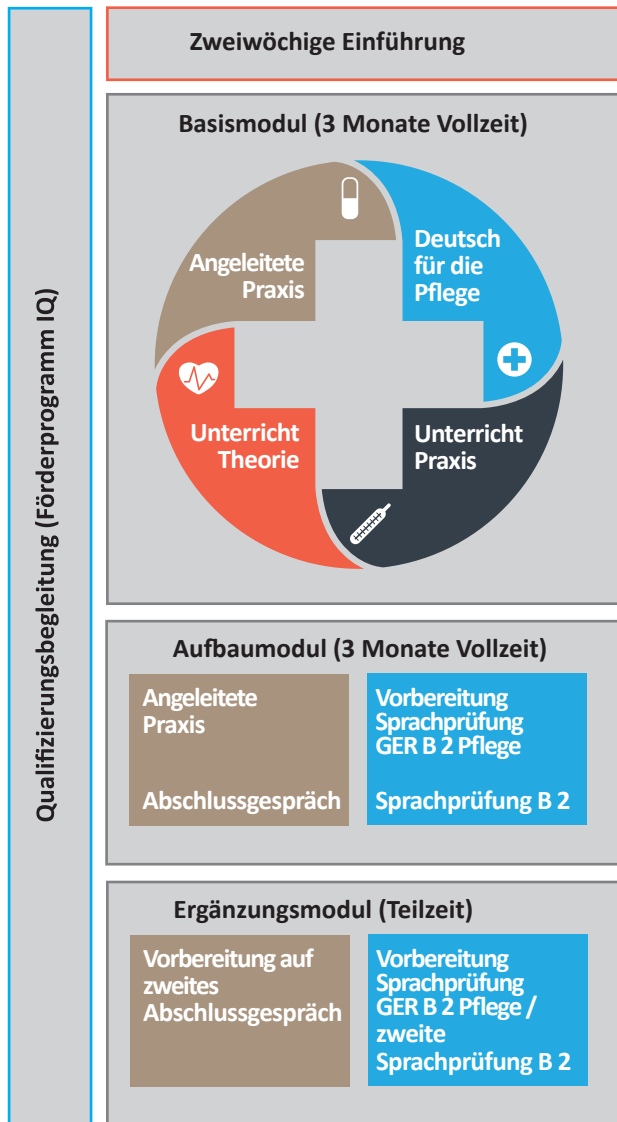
Qualifizierungsbegleitung (Förderprogramm IQ)

Zweiwöchige Einführung

Basismodul (3 Monate Vollzeit)

Angeleitete Praxis

Deutsch für die Pflege

Unterricht Theorie

Unterricht Praxis

Aufbaumodul (3 Monate Vollzeit)

Angeleitete Praxis

Abschlussgespräch

Vorbereitung Sprachprüfung GER B 2 Pflege

Sprachprüfung B 2

Ergänzungsmodul (Teilzeit)

Vorbereitung auf zweites Abschlussgespräch

Vorbereitung Sprachprüfung GER B 2 Pflege / zweite Sprachprüfung B 2